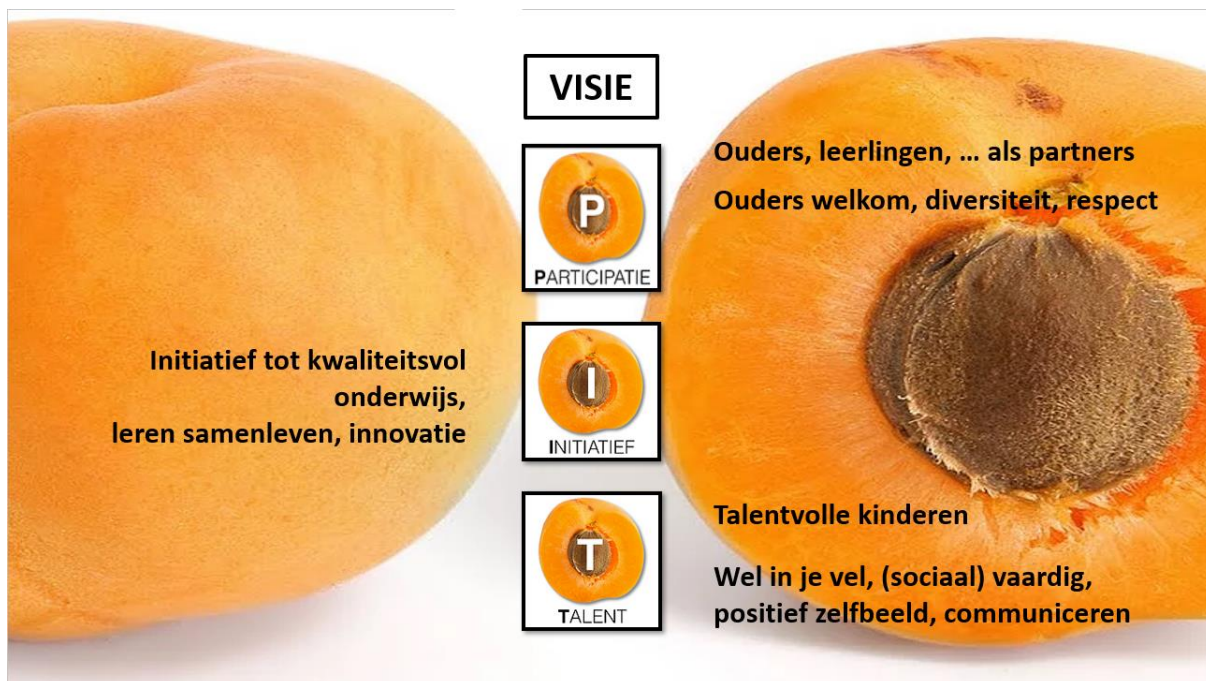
VISIE

P
PARTICIPATIE

Ouders, leerlingen, … als partners

Ouders welkom, diversiteit, respect

Initiatief tot kwaliteitsvol onderwijs, leren samenleven, innovatie

I
INITIATIEF

T
TALENT

Talentvolle kinderen

Wel in je vel, (sociaal) vaardig, positief zelfbeeld, communiceren